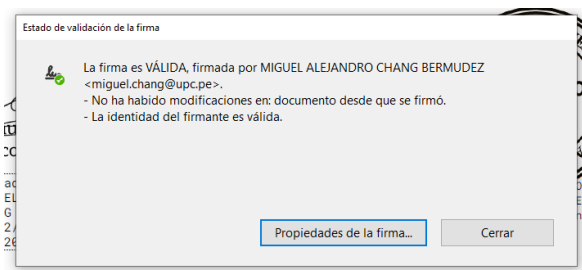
Estado de validación de la firma

La firma es VÁLIDA, firmada por MIGUEL ALEJANDRO CHANG BERMUDEZ <miguel.chang@upc.pe>.
- No ha habido modificaciones en: documento desde que se firmó.
- La identidad del firmante es válida.

Propiedades de la firma...

Cerrar